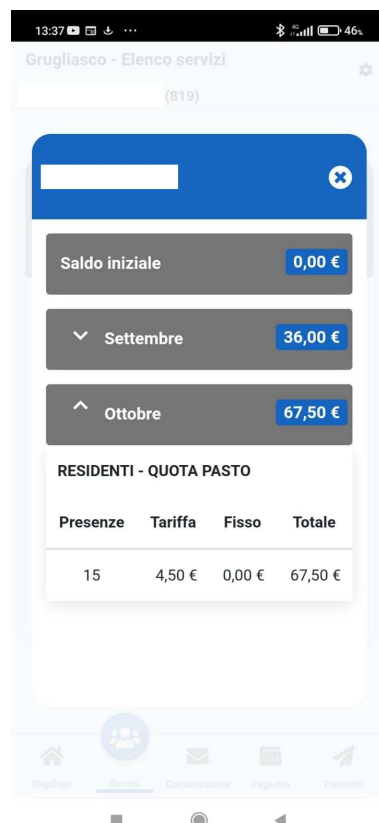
13:37 ... 46%

Grugliasco - Elenco servizi

(819)

Saldo iniziale 0,00 €

Settembre 36,00 €

Ottobre 67,50 €

RESIDENTI - QUOTA PASTO

| Presenze | Tariffa | Fisso | Totale |
|---|---|---|---|
| 15 | 4,50 € | 0,00 € | 67,50 € |

Riepilogo Servizi Comunicazioni Paga ora Trasmetti